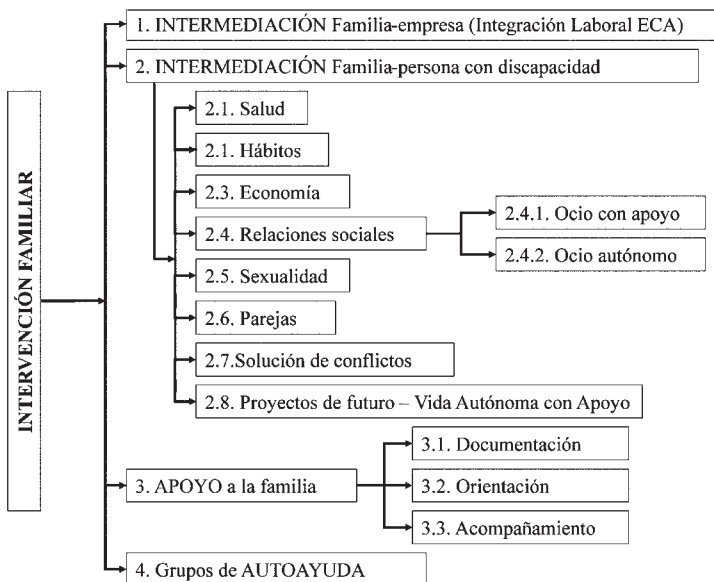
INTERVENCIÓN FAMILIAR

1. INTERMEDIACIÓN Familia-empresa (Integración Laboral ECA)

2. INTERMEDIACIÓN Familia-persona con discapacidad

2.1. Salud

2.1. Hábitos

2.3. Economía

2.4. Relaciones sociales

2.4.1. Ocio con apoyo

2.4.2. Ocio autónomo

2.5. Sexualidad

2.6. Parejas

2.7.Solución de conflictos

2.8. Proyectos de futuro – Vida Autónoma con Apoyo

3. APOYO a la familia

3.1. Documentación

3.2. Orientación

3.3. Acompañamiento

4. Grupos de AUTOAYUDA